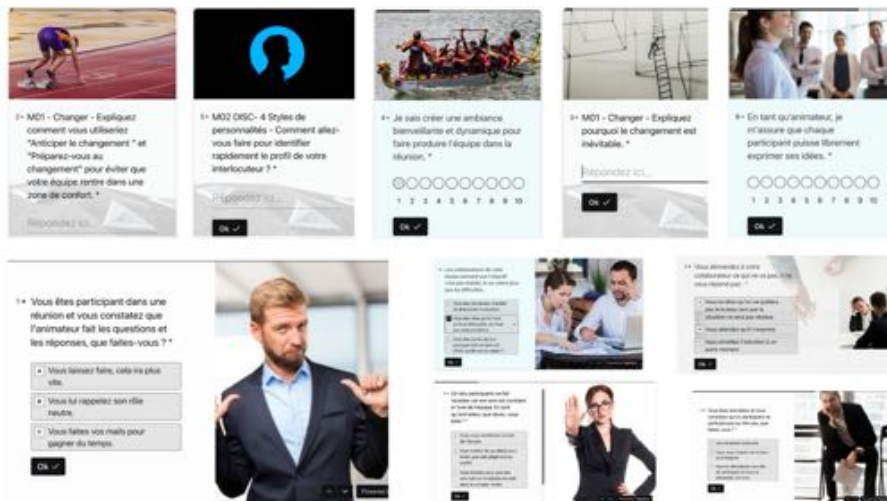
3→ M01 - Changer - Expliquez comment vous utiliseriez "Anticiper le changement " et "Préparez-vous au changement" pour éviter que votre équipe rentre dans une zone de confort. *

Répondez ici...

1→ M02 DISC- 4 Styles de personnalités - Comment allez-vous faire pour identifier rapidement le profil de votre interlocuteur ? *

Répondez ici...

Ok ✓

4→ Je sais créer une ambiance bienveillante et dynamique pour faire produire l'équipe dans la réunion. *

1 2 3 4 5 6 7 8 9 10

Ok ✓

3→ M01 - Changer - Expliquez pourquoi le changement est inévitable. *

Répondez ici...

Ok ✓

6→ En tant qu'animateur, je m'assure que chaque participant puisse librement exprimer ses idées. *

1 2 3 4 5 6 7 8 9 10

Ok ✓

1→ Vous êtes participant dans une réunion et vous constatez que l'animateur fait les questions et les réponses, que faites-vous ? *

Vous laissez faire, cela ira plus vite.

Vous lui rappelez son rôle neutre.

Vous faites vos mails pour gagner du temps.

Ok ✓

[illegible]

Ok

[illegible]

Ok

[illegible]

Ok

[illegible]

Ok